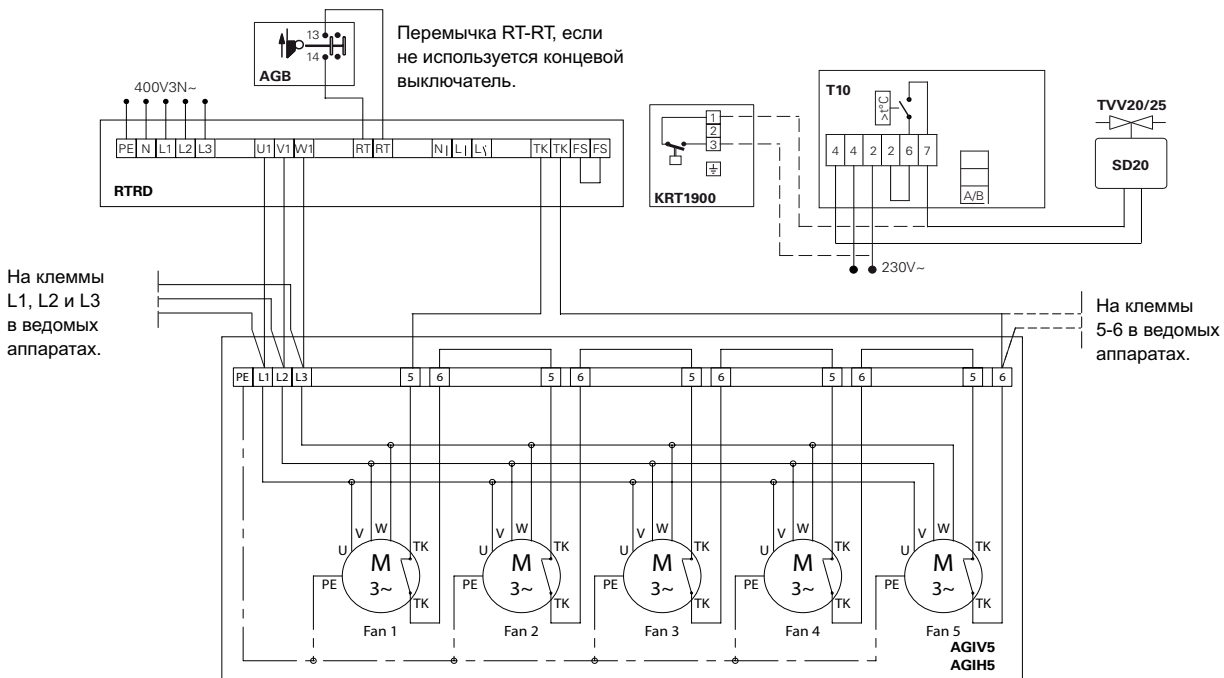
13
14
AGB

Перемычка RT-RT, если не используется концевой выключатель.

400V3N~

PE N L1 L2 L3 U1 V1 W1 RT RT N L L TK TK FS FS

RTRD

1
2
3
KRT1900

T10
>°C
4 4 2 2 6 7
A/B

TVV20/25
SD20

230V~

На клеммы L1, L2 и L3 в ведомых аппаратах.

На клеммы 5-6 в ведомых аппаратах.

PE L1 L2 L3 5 6 5 6 5 6 5 6 5 6

U V W M 3~ TK TK PE
Fan 1

U V W M 3~ TK TK PE
Fan 2

U V W M 3~ TK TK PE
Fan 3

U V W M 3~ TK TK PE
Fan 4

U V W M 3~ TK TK PE
Fan 5

AGIV5
AGIH5